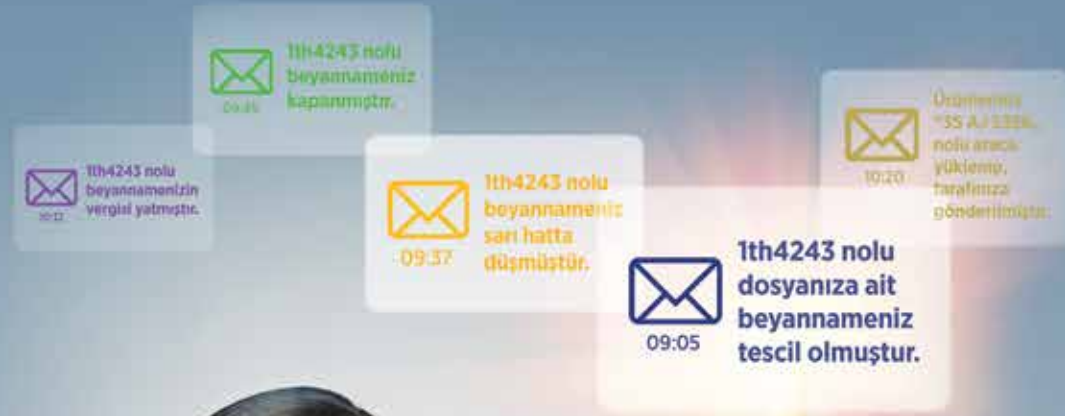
1th4243 nolu beyannameniz kapanmıştır.
09:35

1th4243 nolu beyannamenizin vergisi yatmıştır.
10:12

1th4243 nolu beyannameniz sarı hatta düşmüştür.
09:37

1th4243 nolu dosyanıza ait beyannameniz tescil olmuştur.
09:05

Ürünleriniz "35 AJ 5356" nolu araca yüklenip, tarafınıza gönderilmiştir.
10:20